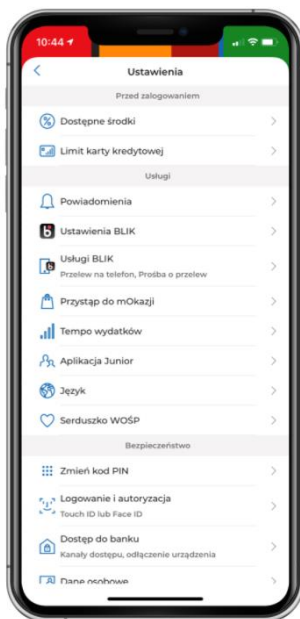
10:44

Ustawienia

Przed zalogowaniem

Dostępne środki

Limit karty kredytowej

Usługi

Powiadomienia

Ustawienia BLIK

Usługi BLIK
Przelew na telefon, Prośba o przelew

Przystąp do mOkazji

Tempo wydatków

Aplikacja Junior

Język

Serduszko WOŚP

Bezpieczeństwo

Zmień kod PIN

Logowanie i autoryzacja
Touch ID lub Face ID

Dostęp do banku
Kanały dostępu, odłączenie urządzenia

Dane osobowe